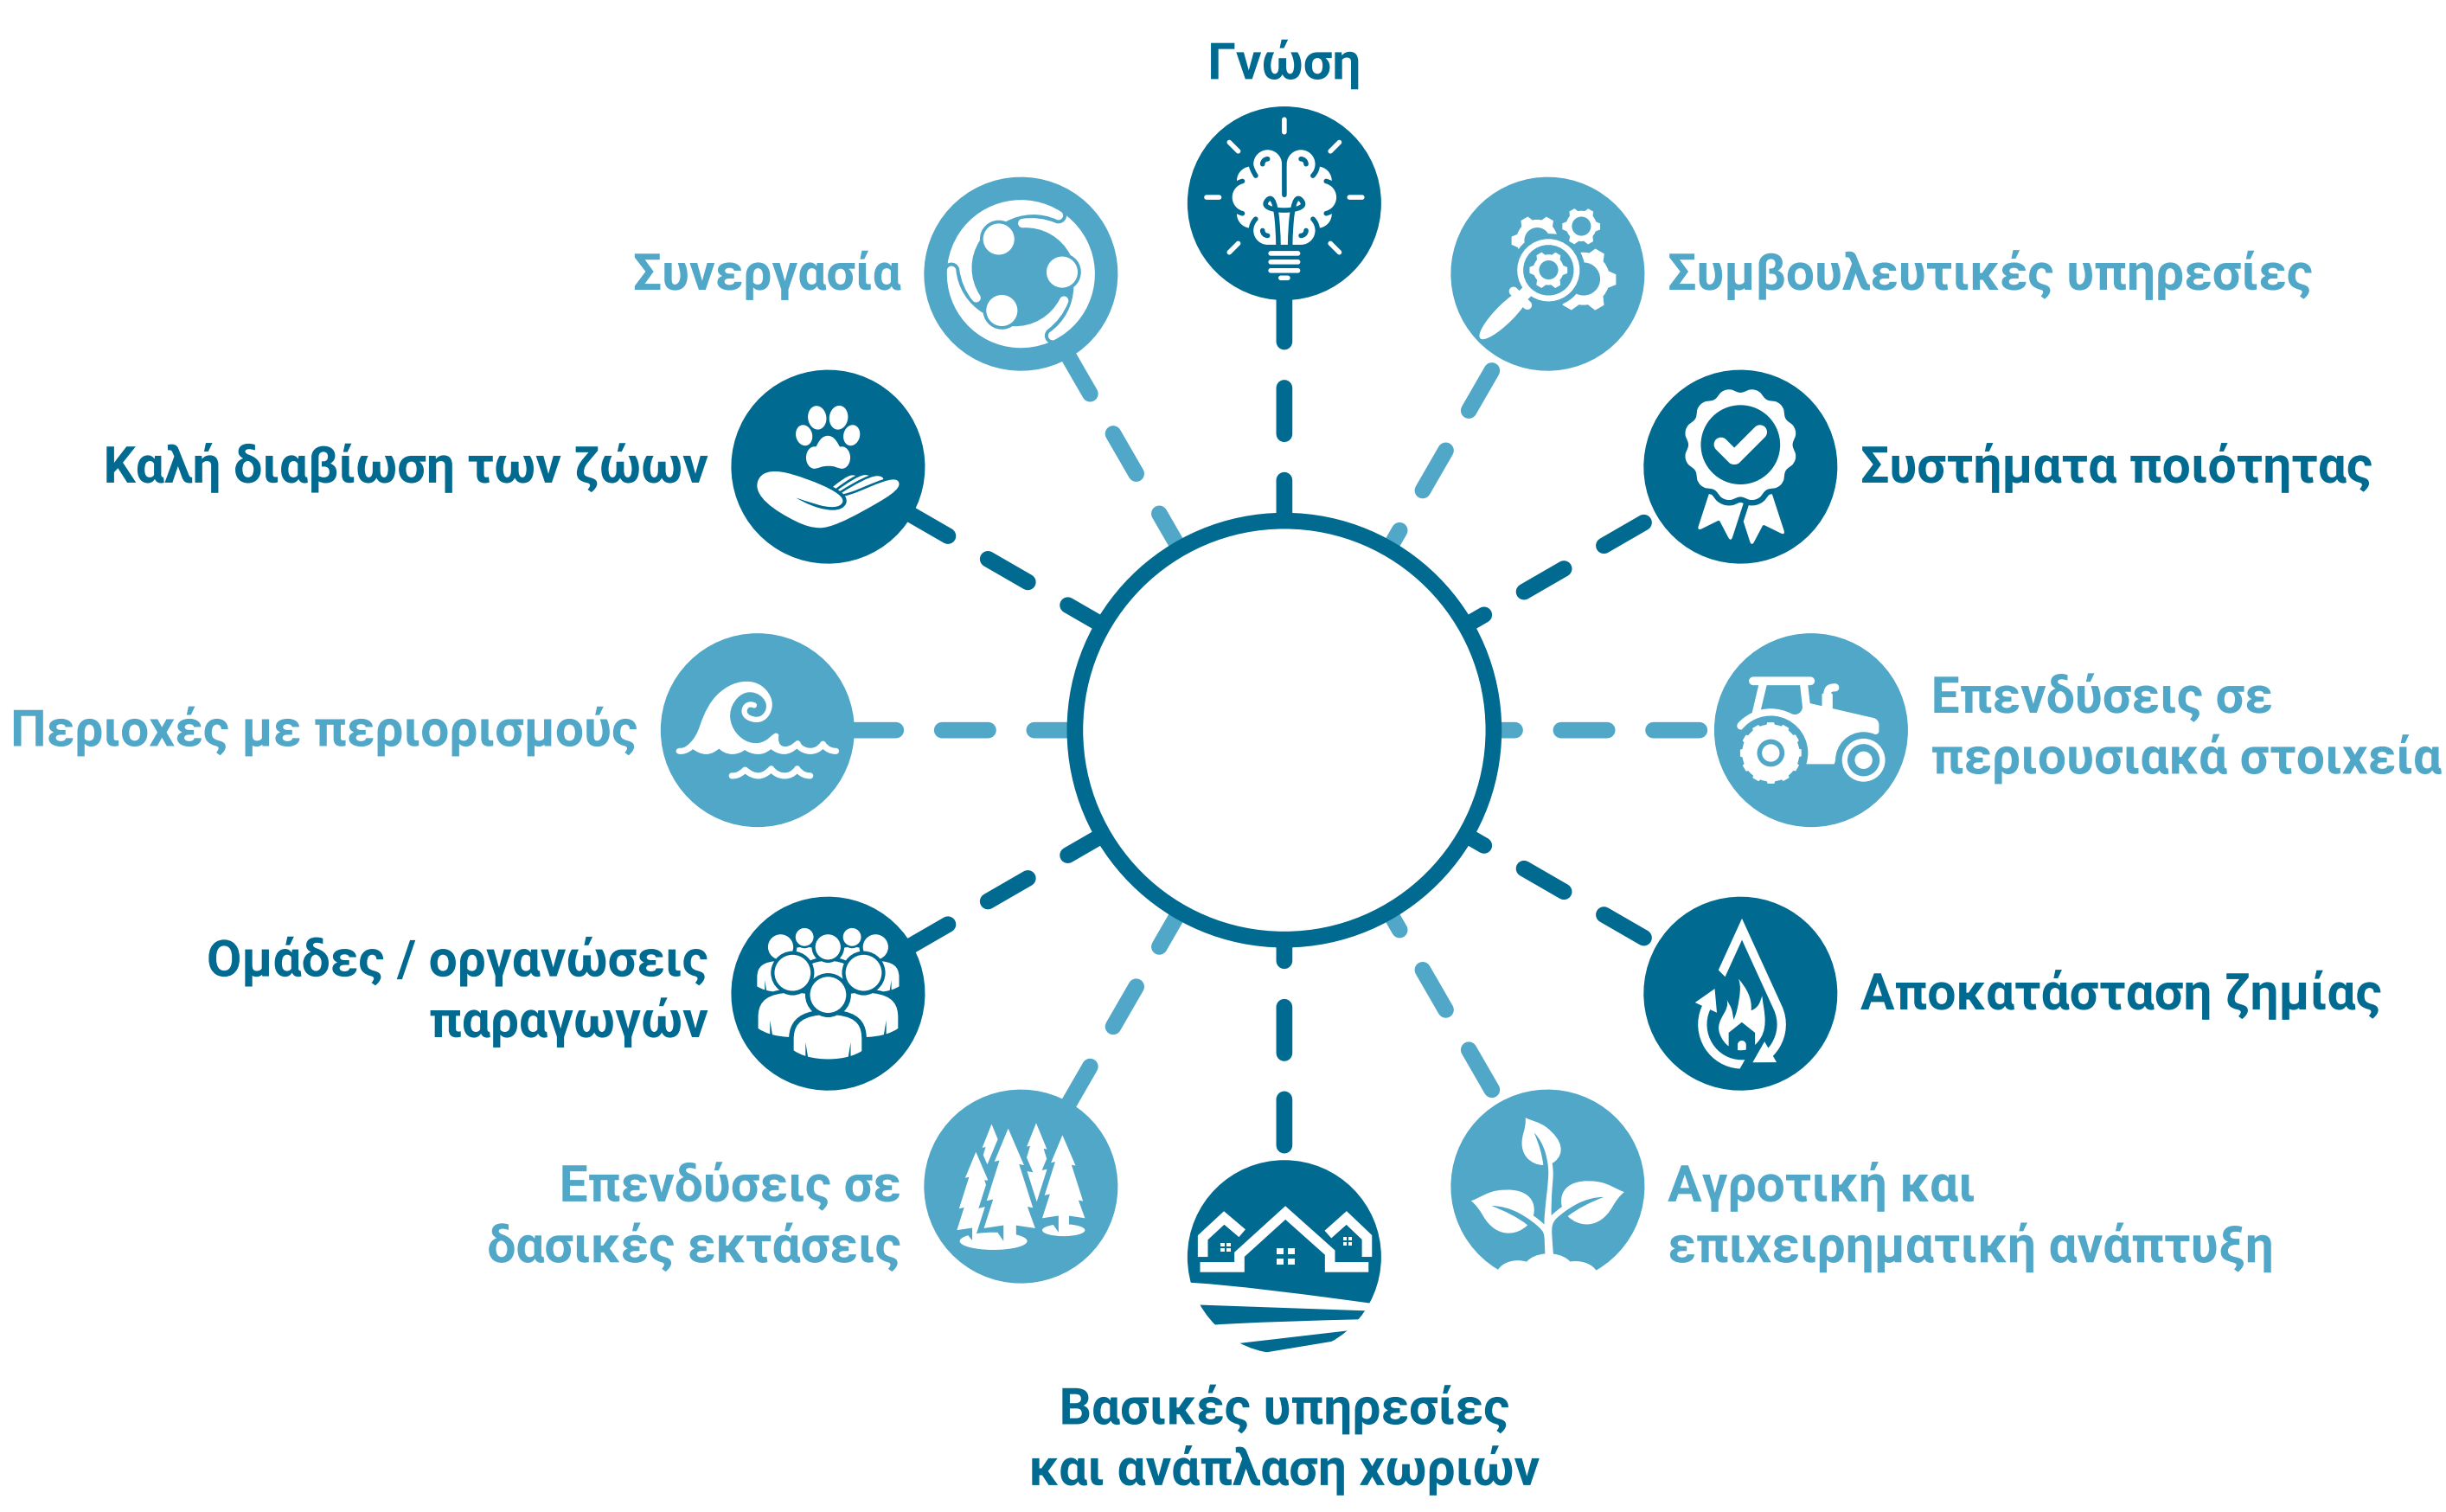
Γνώση

Συνεργασία

Συμβουλευτικές υπηρεσίες

Καλή διαβίωση των ζώων

Συστήματα ποιότητας

Περιοχές με περιορισμούς

Επενδύσεις σε περιουσιακά στοιχεία

Ομάδες / οργανώσεις παραγωγών

Αποκατάσταση ζημίας

Επενδύσεις σε δασικές εκτάσεις

Αγροτική και επιχειρηματική ανάπτυξη

Βασικές υπηρεσίες και ανάπλαση χωριών